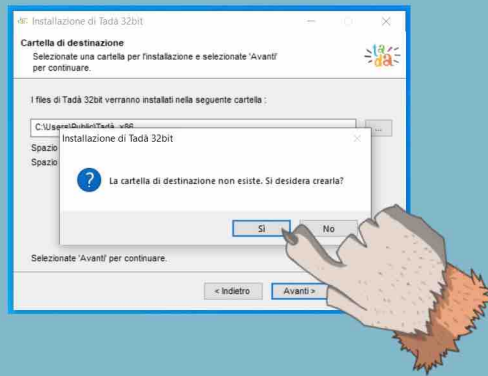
Installazione di Tadà 32bit

Cartella di destinazione
Selezionate una cartella per l'installazione e selezionate 'Avanti' per continuare.

tadà

I files di Tadà 32bit verranno installati nella seguente cartella :

C:\Users\Public\Tadà_x86

...

Spazio
Spazio

Installazione di Tadà 32bit

La cartella di destinazione non esiste. Si desidera crearla?

Sì

No

Selezionate 'Avanti' per continuare.

< Indietro

Avanti >